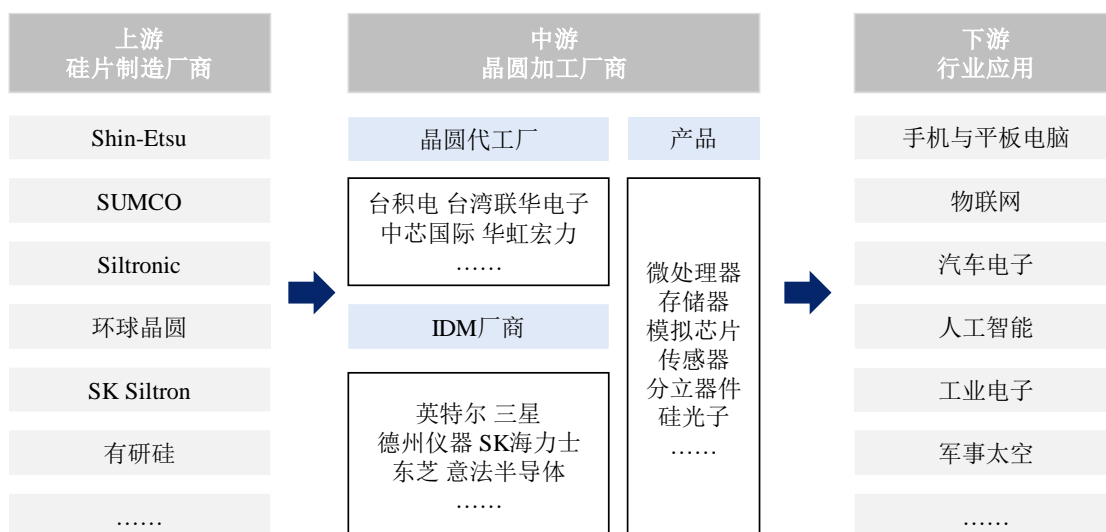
上游
硅片制造厂商

Shin-Etsu

SUMCO

Siltronic

环球晶圆

SK Siltron

有研硅

……

中游
晶圆加工厂商

晶圆代工厂

台积电 台湾联华电子
中芯国际 华虹宏力
……

IDM厂商

英特尔 三星
德州仪器 SK海力士
东芝 意法半导体
……

产品

微处理器
存储器
模拟芯片
传感器
分立器件
硅光子
……

下游
行业应用

手机与平板电脑

物联网

汽车电子

人工智能

工业电子

军事太空

……